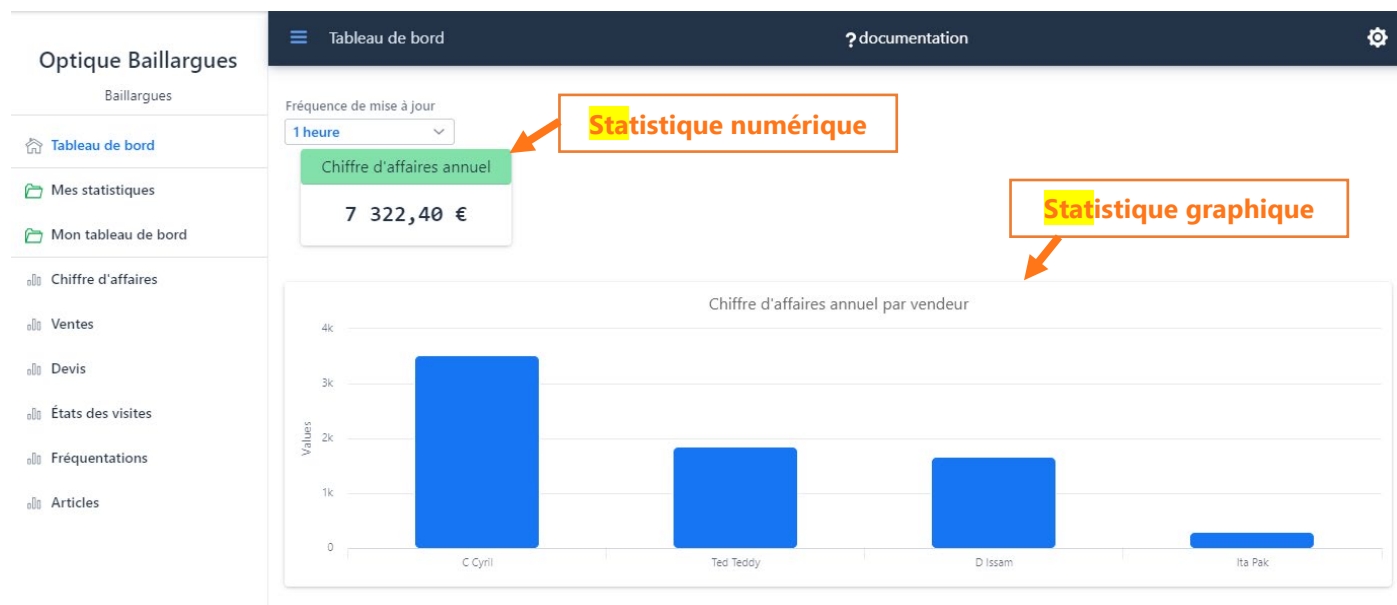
Optique Baillargues
Baillargues

Tableau de bord
Mes statistiques
Mon tableau de bord
Chiffre d'affaires
Ventes
Devis
États des visites
Fréquentations
Articles

Tableau de bord
? documentation

Fréquence de mise à jour
1 heure

Statistique numérique

Chiffre d'affaires annuel
7 322,40 €

Statistique graphique

Chiffre d'affaires annuel par vendeur

4k
3k
2k
1k
0
Values

C Cyril
Ted Teddy
D Issam
Ita Pak